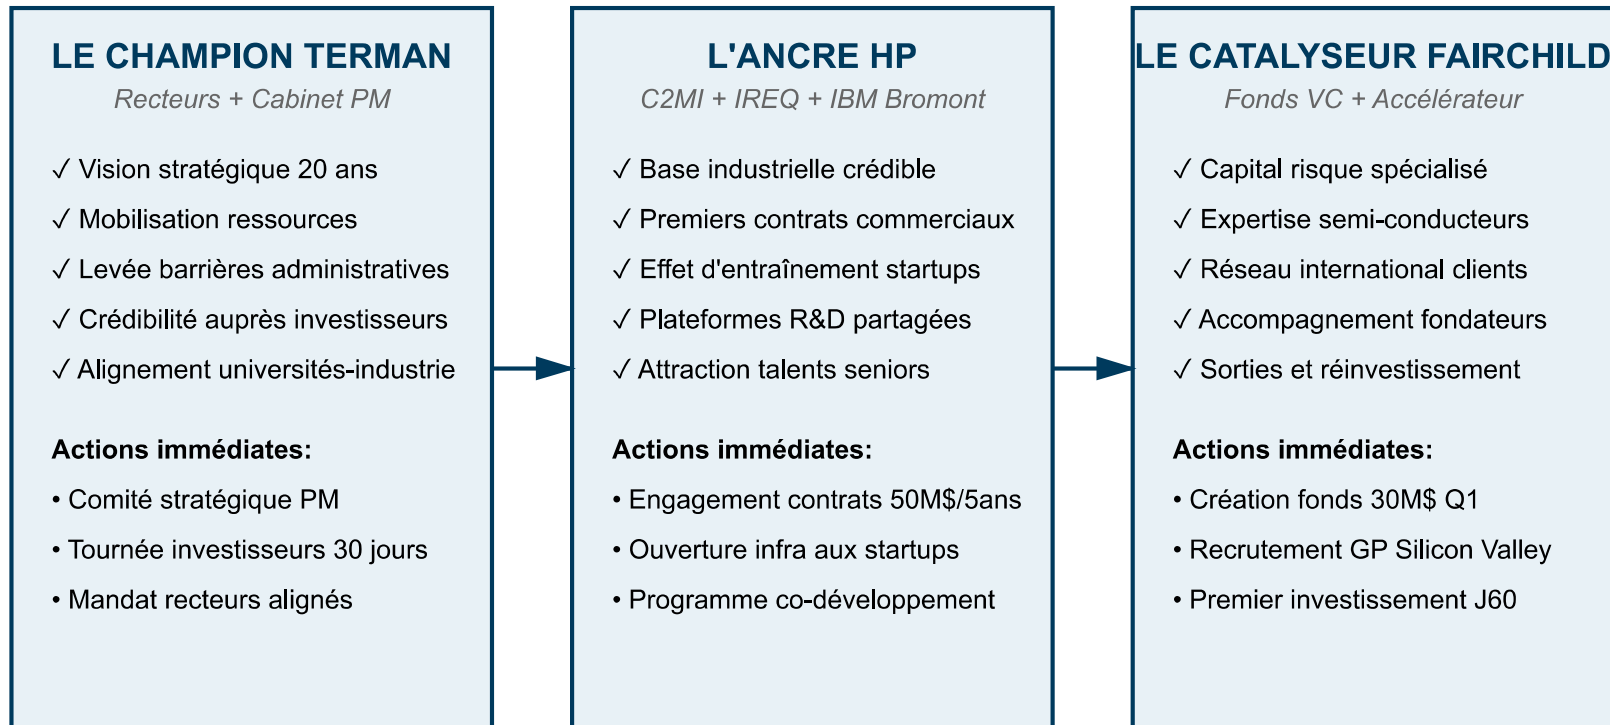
LE CHAMPION TERMAN

Recteurs + Cabinet PM

✓ Vision stratégique 20 ans
✓ Mobilisation ressources
✓ Levée barrières administratives
✓ Crédibilité auprès investisseurs
✓ Alignement universités-industrie

Actions immédiates:
• Comité stratégique PM
• Tournée investisseurs 30 jours
• Mandat recteurs alignés

L'ANCRE HP

C2MI + IREQ + IBM Bromont

✓ Base industrielle crédible
✓ Premiers contrats commerciaux
✓ Effet d'entraînement startups
✓ Plateformes R&D partagées
✓ Attraction talents seniors

Actions immédiates:
• Engagement contrats 50M$/5ans
• Ouverture infra aux startups
• Programme co-développement

LE CATALYSEUR FAIRCHILD

Fonds VC + Accélérateur

✓ Capital risque spécialisé
✓ Expertise semi-conducteurs
✓ Réseau international clients
✓ Accompagnement fondateurs
✓ Sorties et réinvestissement

Actions immédiates:
• Création fonds 30M$ Q1
• Recrutement GP Silicon Valley
• Premier investissement J60